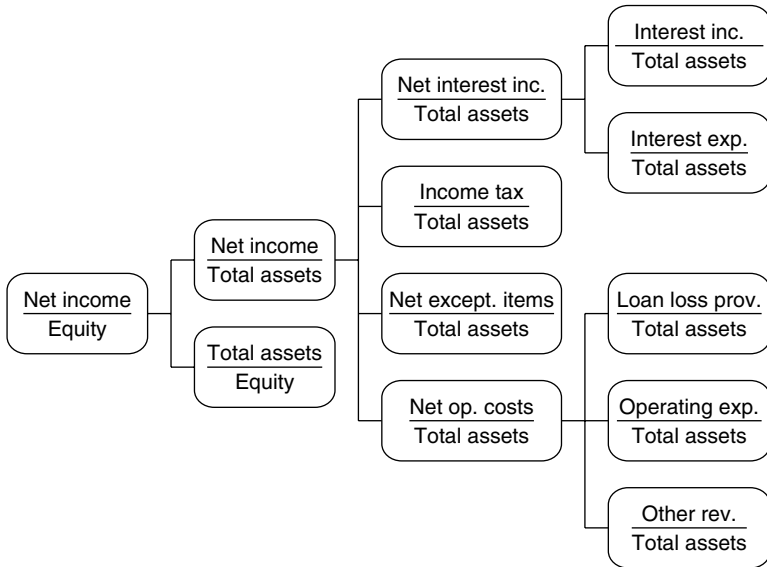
$\frac{\text{Net income}}{\text{Equity}}$

$\frac{\text{Net income}}{\text{Total assets}}$

$\frac{\text{Total assets}}{\text{Equity}}$

$\frac{\text{Net interest inc.}}{\text{Total assets}}$

$\frac{\text{Income tax}}{\text{Total assets}}$

$\frac{\text{Net except. items}}{\text{Total assets}}$

$\frac{\text{Net op. costs}}{\text{Total assets}}$

$\frac{\text{Interest inc.}}{\text{Total assets}}$

$\frac{\text{Interest exp.}}{\text{Total assets}}$

$\frac{\text{Loan loss prov.}}{\text{Total assets}}$

$\frac{\text{Operating exp.}}{\text{Total assets}}$

$\frac{\text{Other rev.}}{\text{Total assets}}$